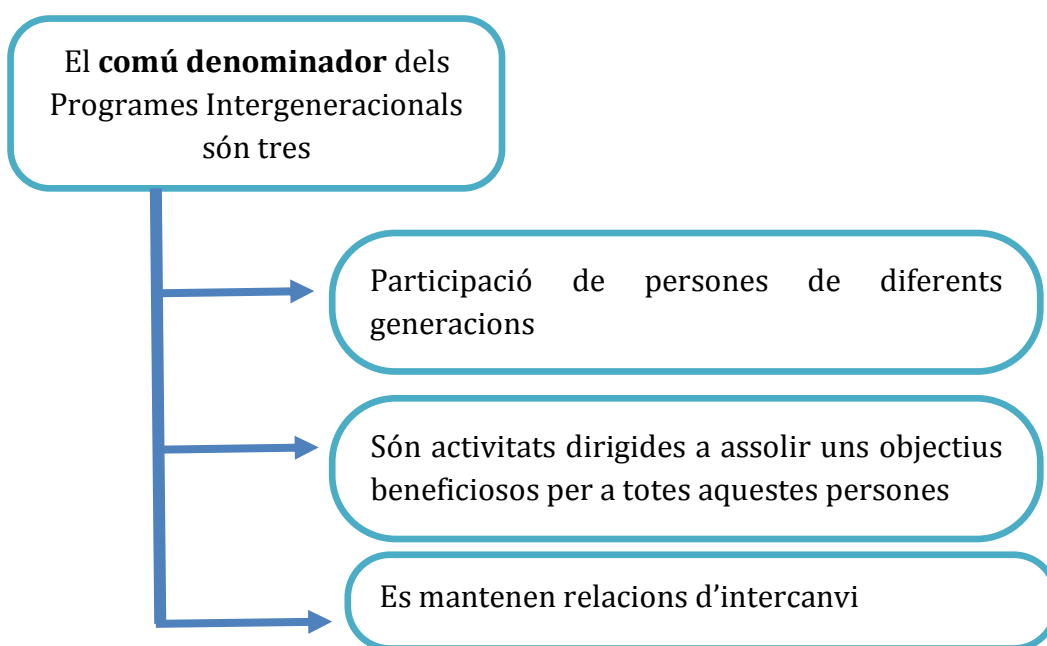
El **comú denominador** dels Programes Intergeneracionals són tres

Participació de persones de diferents generacions

Són activitats dirigides a assolir uns objectius beneficiosos per a totes aquestes persones

Es mantenen relacions d'intercanvi